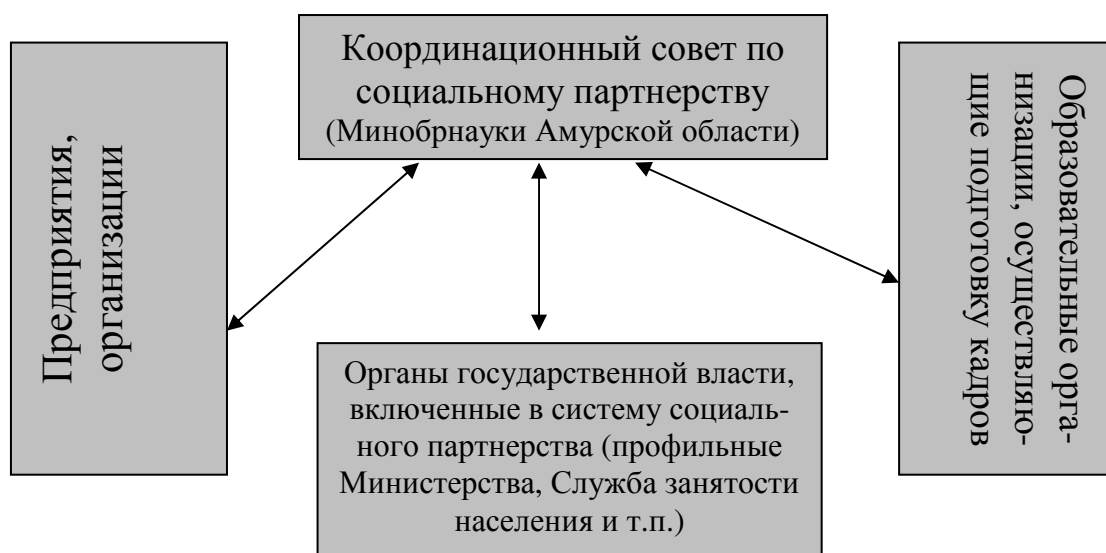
Координационный совет по социальному партнерству (Минобрнауки Амурской области)

Предприятия, организации

Образовательные организации, осуществляющие подготовку кадров

Органы государственной власти, включенные в систему социального партнерства (профильные Министерства, Служба занятости населения и т.п.)